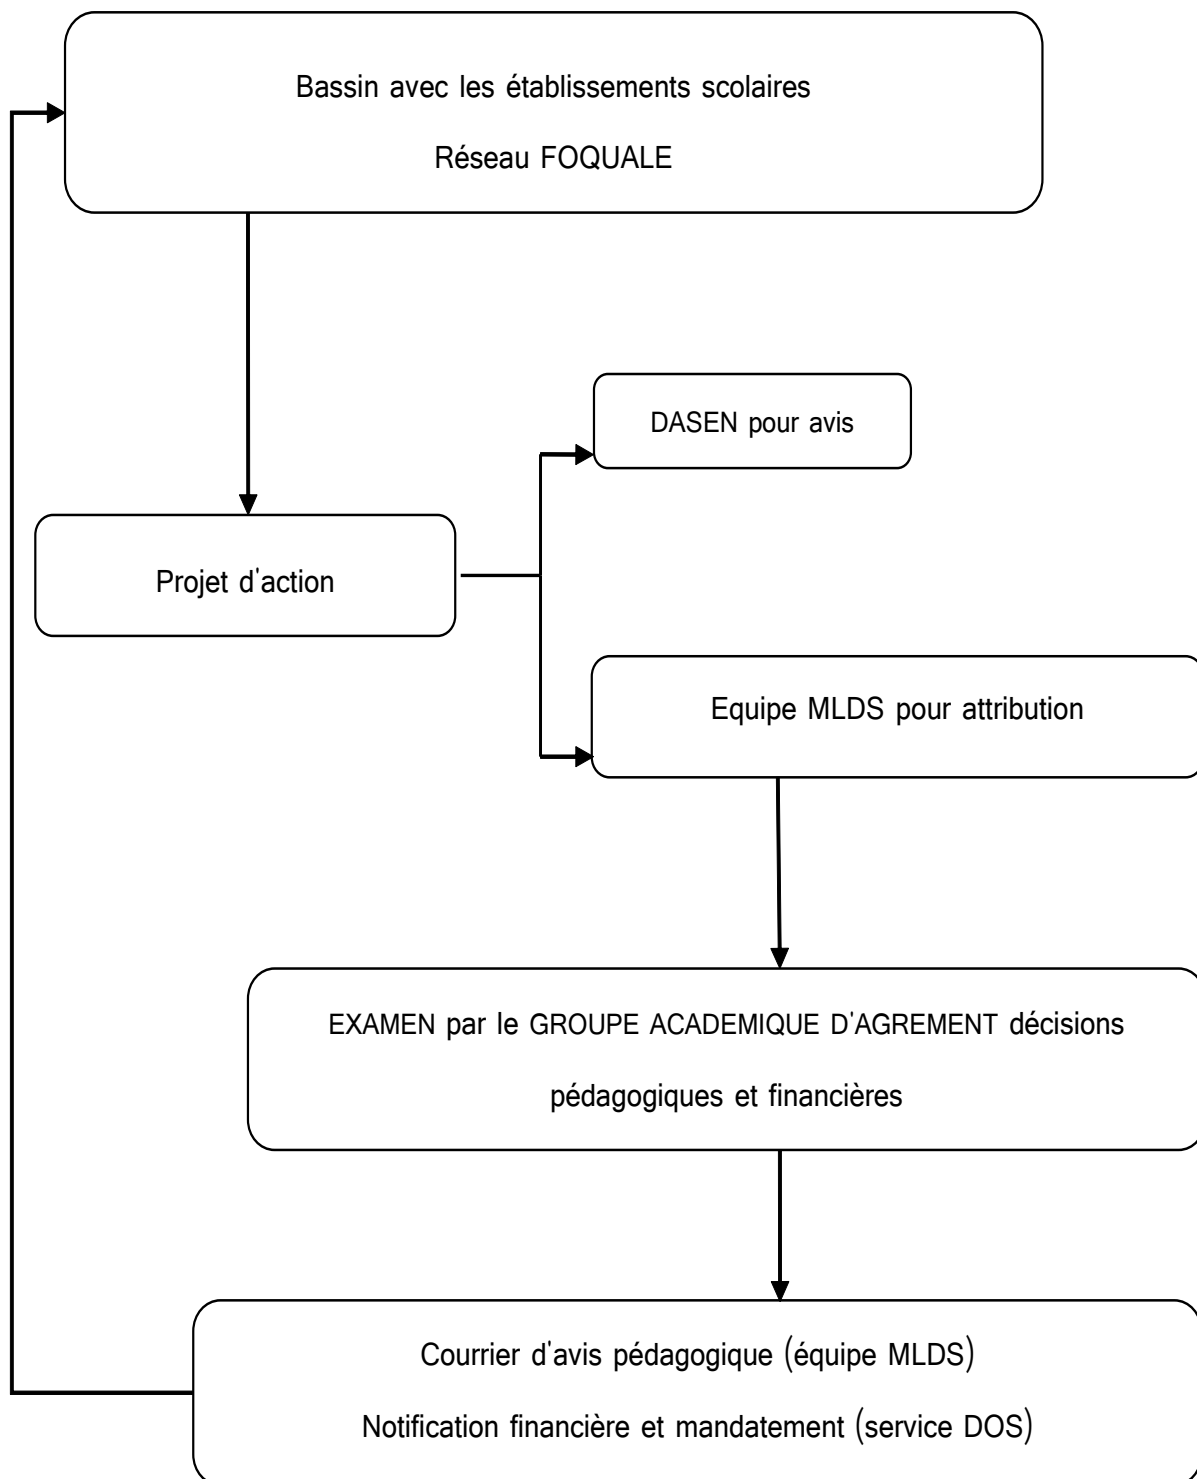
Bassin avec les établissements scolaires

Réseau FOQUALE

DASEN pour avis

Projet d'action

Equipe MLDS pour attribution

EXAMEN par le GROUPE ACADEMIQUE D'AGREMENT décisions pédagogiques et financières

Courrier d'avis pédagogique (équipe MLDS)

Notification financière et mandatement (service DOS)